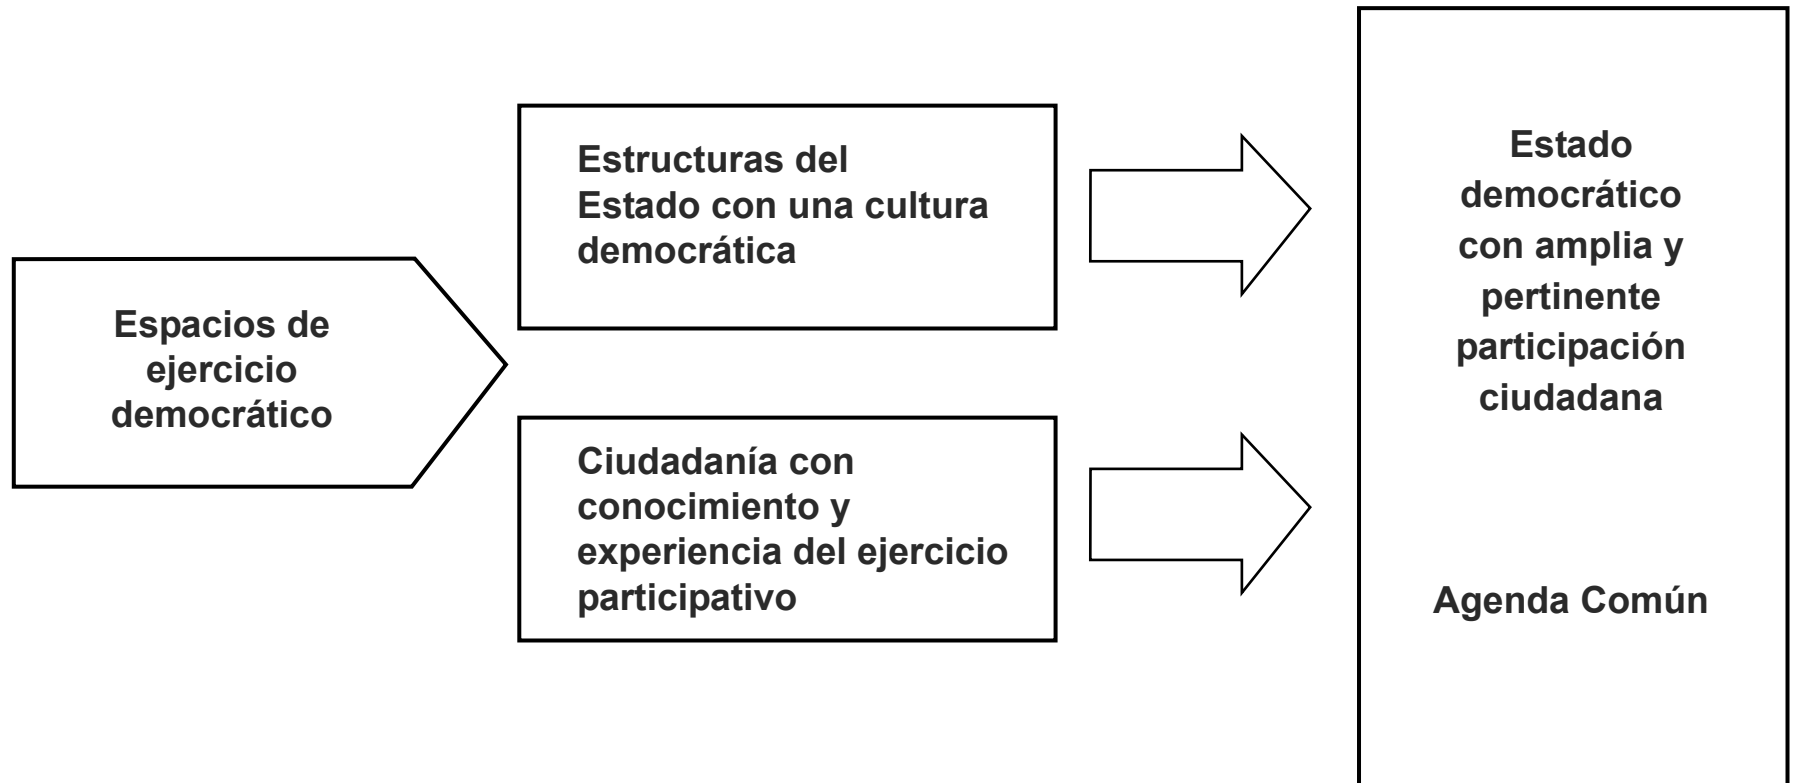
Espacios de ejercicio democrático

Estructuras del Estado con una cultura democrática

Ciudadanía con conocimiento y experiencia del ejercicio participativo

Estado democrático con amplia y pertinente participación ciudadana

Agenda Común